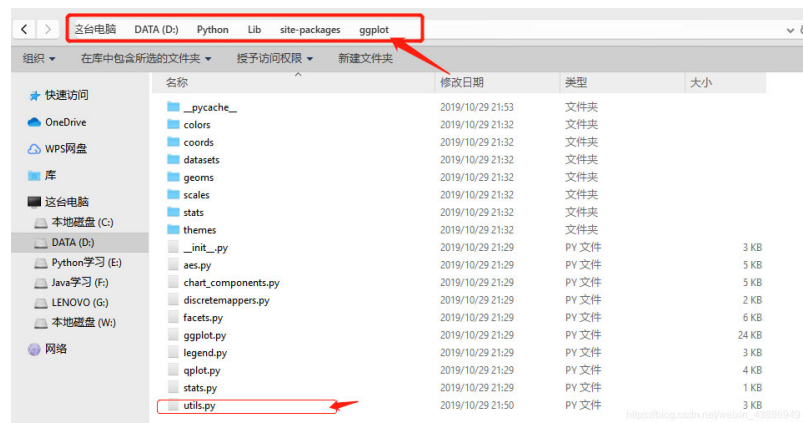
这台电脑 › DATA (D:) › Python › Lib › site-packages › ggplot

组织 ▾ 在库中包含所选的文件夹 ▾ 授予访问权限 ▾ 新建文件夹

快速访问
OneDrive
WPS网盘
库
这台电脑
本地磁盘 (C:)
DATA (D:)
Python学习 (E:)
Java学习 (F:)
LENOVO (G:)
本地磁盘 (W:)
网络

| 名称 | 修改日期 | 类型 | 大小 |
|---|---|---|---|
| __pycache__ | 2019/10/29 21:53 | 文件夹 | |
| colors | 2019/10/29 21:32 | 文件夹 | |
| coords | 2019/10/29 21:32 | 文件夹 | |
| datasets | 2019/10/29 21:32 | 文件夹 | |
| geoms | 2019/10/29 21:32 | 文件夹 | |
| scales | 2019/10/29 21:32 | 文件夹 | |
| stats | 2019/10/29 21:32 | 文件夹 | |
| themes | 2019/10/29 21:32 | 文件夹 | |
| __init__.py | 2019/10/29 21:29 | PY 文件 | 3 KB |
| aes.py | 2019/10/29 21:29 | PY 文件 | 5 KB |
| chart_components.py | 2019/10/29 21:29 | PY 文件 | 5 KB |
| discretemappers.py | 2019/10/29 21:29 | PY 文件 | 2 KB |
| facets.py | 2019/10/29 21:29 | PY 文件 | 6 KB |
| ggplot.py | 2019/10/29 21:29 | PY 文件 | 24 KB |
| legend.py | 2019/10/29 21:29 | PY 文件 | 3 KB |
| qplot.py | 2019/10/29 21:29 | PY 文件 | 4 KB |
| stats.py | 2019/10/29 21:29 | PY 文件 | 1 KB |
| utils.py | 2019/10/29 21:50 | PY 文件 | 3 KB |

https://blog.csdn.net/weixin_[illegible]